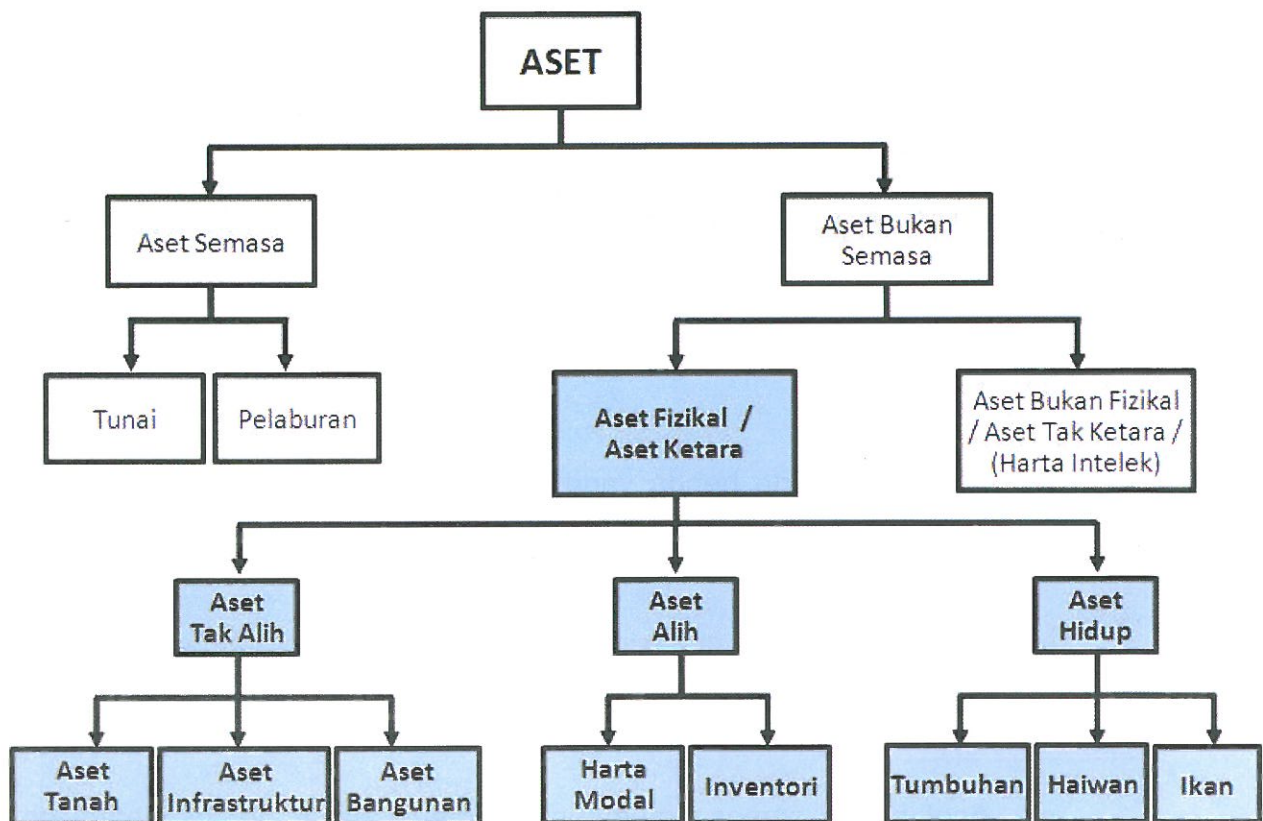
ASET

Aset Semasa

Aset Bukan Semasa

Tunai

Pelaburan

Aset Fizikal / Aset Ketara

Aset Bukan Fizikal / Aset Tak Ketara / (Harta Intelek)

Aset Tak Alih

Aset Alih

Aset Hidup

Aset Tanah

Aset Infrastruktur

Aset Bangunan

Harta Modal

Inventori

Tumbuhan

Haiwan

Ikan